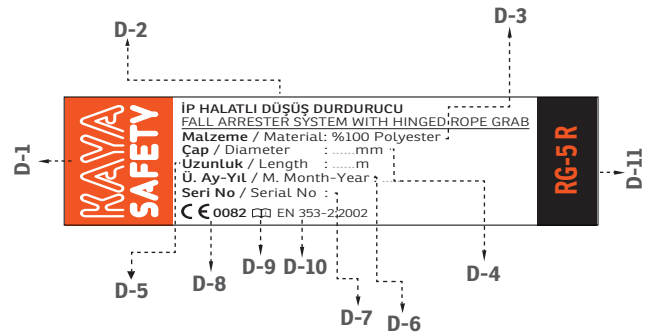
D-3
D-2
D-1
KAYA SAFETY
İP HALATLI DÜŞÜŞ DURDURUCU
FALL ARRESTER SYSTEM WITH HINGED ROPE GRAB
Malzeme / Material: %100 Polyester
Çap / Diameter : .......mm
Uzunluk / Length : .......m
Ü. Ay-Yıl / M. Month-Year :
Seri No / Serial No :
CE 0082 EN 353-2:2002
RG-5 R
D-11
D-5
D-8
D-9
D-10
D-4
D-7
D-6